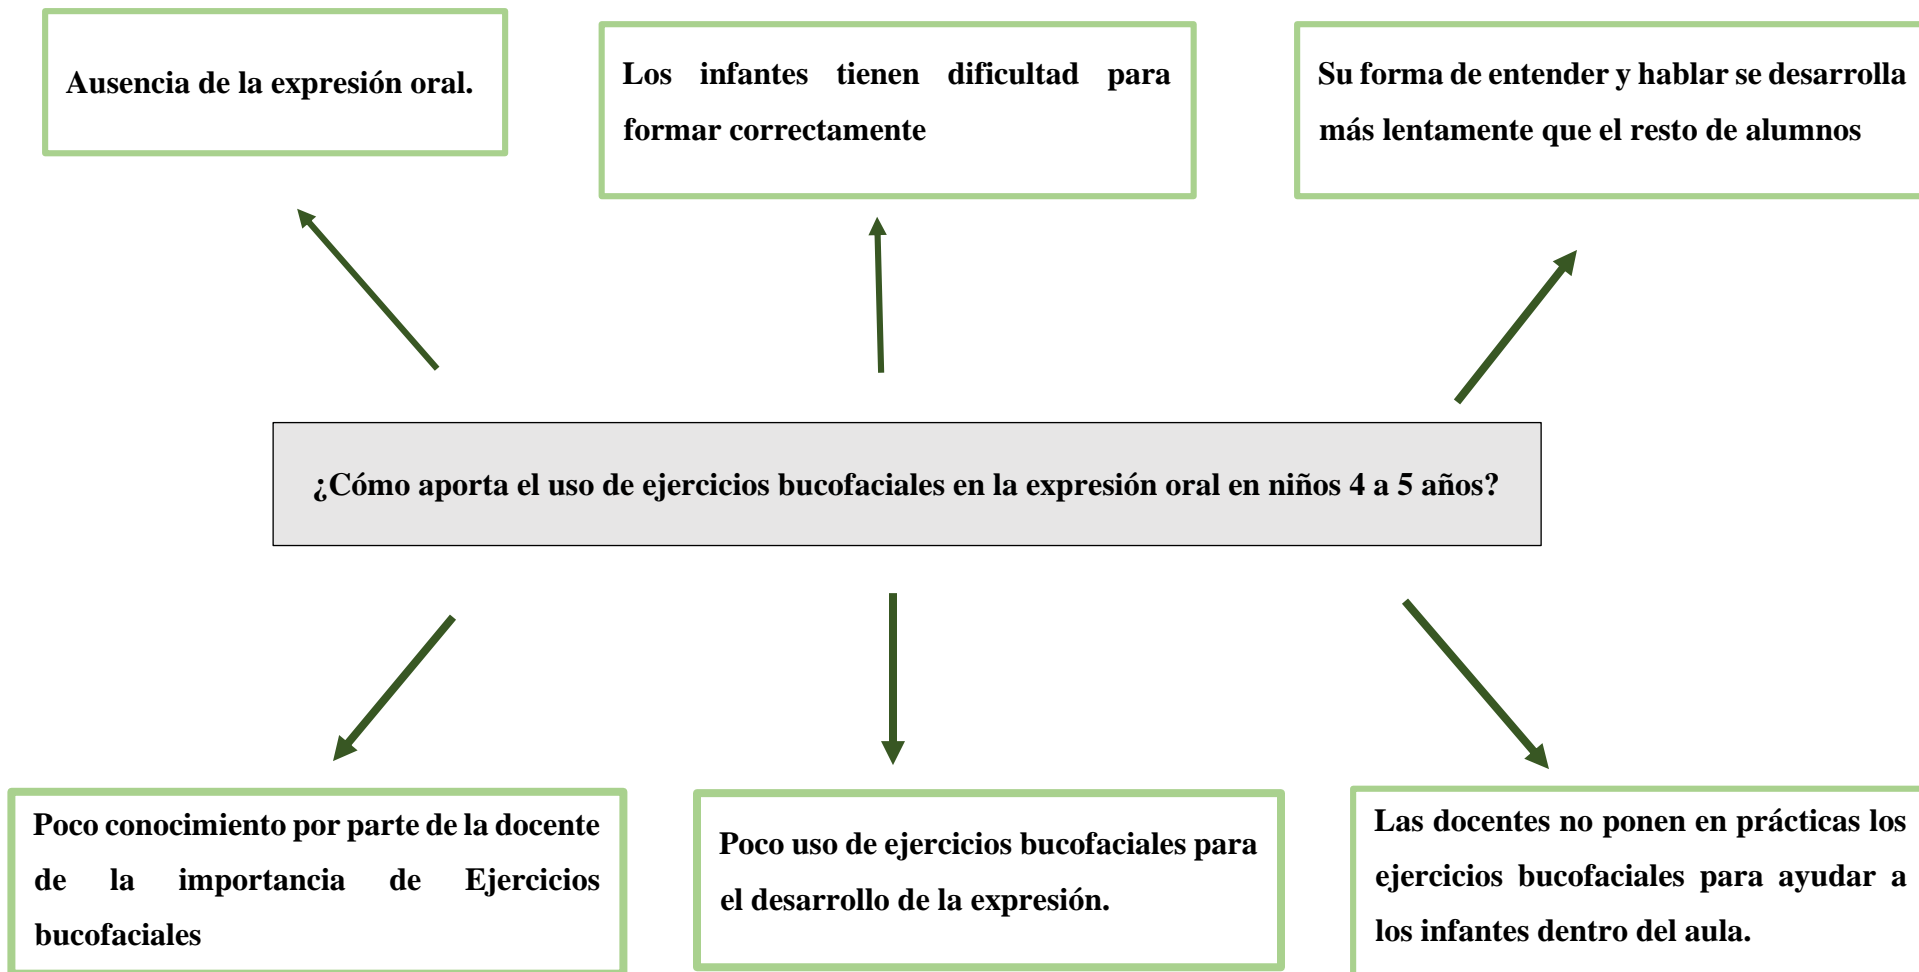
Ausencia de la expresión oral.

Los infantes tienen dificultad para formar correctamente

Su forma de entender y hablar se desarrolla más lentamente que el resto de alumnos

¿Cómo aporta el uso de ejercicios bucofaciales en la expresión oral en niños 4 a 5 años?

Poco conocimiento por parte de la docente de la importancia de Ejercicios bucofaciales

Poco uso de ejercicios bucofaciales para el desarrollo de la expresión.

Las docentes no ponen en prácticas los ejercicios bucofaciales para ayudar a los infantes dentro del aula.